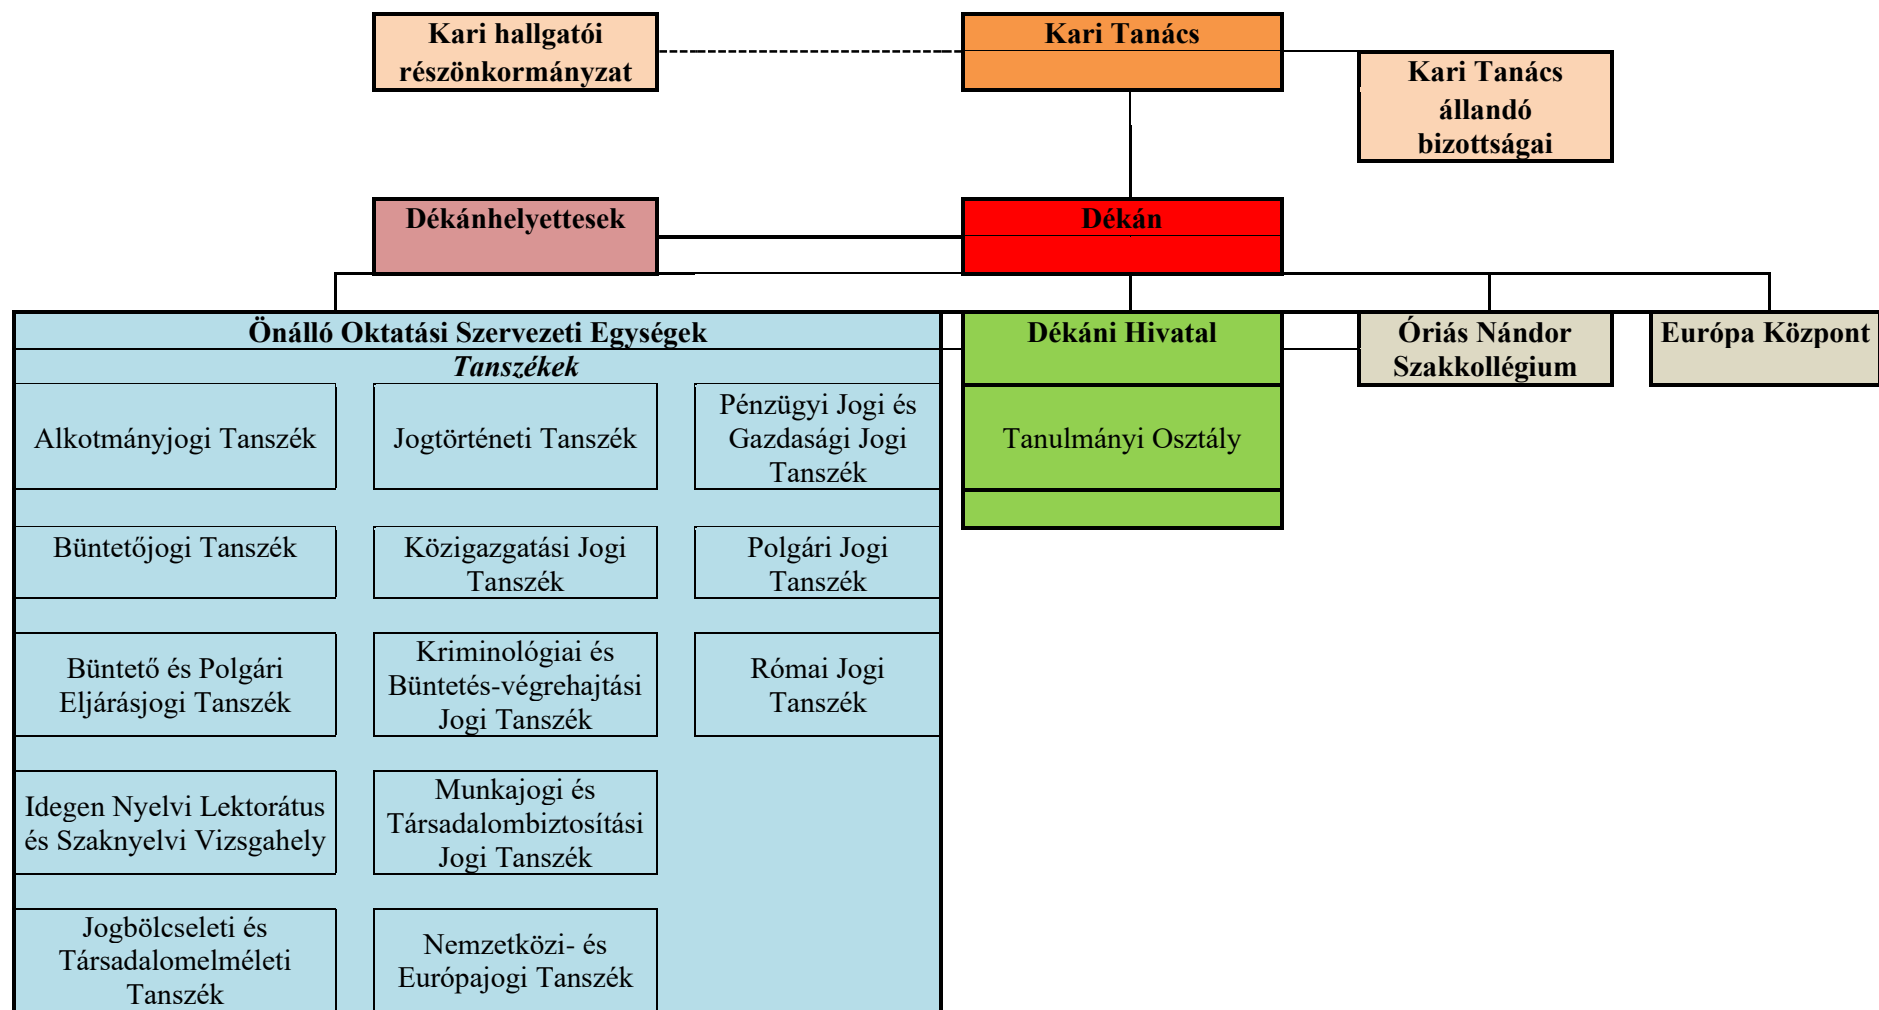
Kari hallgatói részönkormányzat

Kari Tanács

Kari Tanács állandó bizottságai

Dékánhelyettesek

Dékán

Önálló Oktatási Szervezeti Egységek

*Tanszékek*

Alkotmányjogi Tanszék

Jogtörténeti Tanszék

Pénzügyi Jogi és Gazdasági Jogi Tanszék

Büntetőjogi Tanszék

Közigazgatási Jogi Tanszék

Polgári Jogi Tanszék

Büntető és Polgári Eljárásjogi Tanszék

Kriminológiai és Büntetés-végrehajtási Jogi Tanszék

Római Jogi Tanszék

Idegen Nyelvi Lektorátus és Szaknyelvi Vizsgahely

Munkajogi és Társadalombiztosítási Jogi Tanszék

Jogbölcseleti és Társadalomelméleti Tanszék

Nemzetközi- és Európajogi Tanszék

Dékáni Hivatal

Tanulmányi Osztály

Óriás Nándor Szakkollégium

Európa Központ